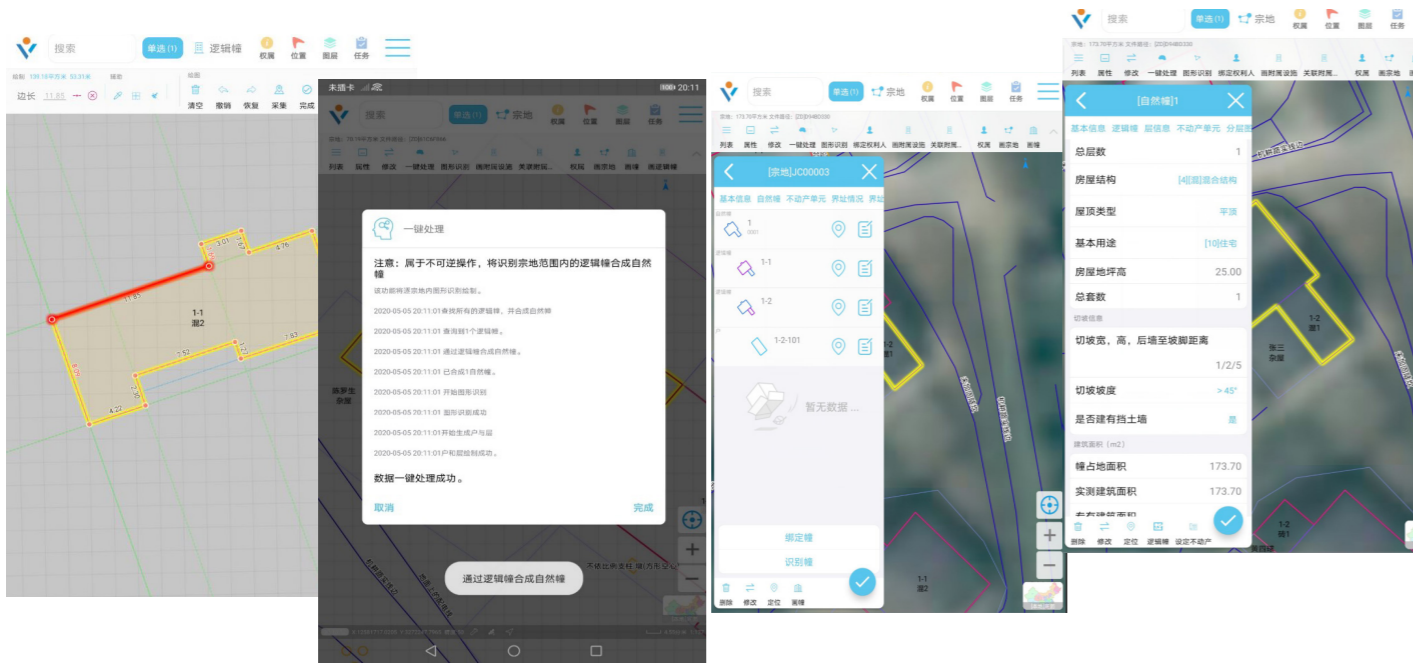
搜索 单选(1) 逻辑幢 权属 位置 图层 任务

绘制 139.18平方米 53.31米 捕获 绘图

边长 11.83 清空 撤销 恢复 采集 完成

3.01 4.76 11.83 1-1 混2 7.52 1.83 4.22

未插卡 20:11

搜索 单选(1) 宗地 权属 位置 图层 任务

列表 属性 修改 一键处理 图形识别 绑定权利人 画附属设施 关联附属 权属 画宗地 画幢 画逻辑幢

一键处理

注意：属于不可逆操作，将识别宗地范围内的逻辑幢合成自然幢

该功能将逐宗地内图形识别绘制。

2020-05-05 20:11:01查找附有的逻辑幢，并合成自然幢

2020-05-05 20:11:01查询到1个逻辑幢。

2020-05-05 20:11:01通过逻辑幢合成自然幢。

2020-05-05 20:11:01已合成1自然幢。

2020-05-05 20:11:01开始图形识别

2020-05-05 20:11:01图形识别成功

2020-05-05 20:11:01开始生成户与层

2020-05-05 20:11:01户和层绘制成功。

数据一键处理成功。

取消 完成

通过逻辑幢合成自然幢

搜索 单选(1) 宗地 权属 位置 图层 任务

列表 属性 修改 一键处理 图形识别 绑定权利人 画附属设施 关联附属 权属 画宗地 画幢

[宗地]JC00003

基本信息 自然幢 不动产单元 界址情况 界址

1 1-1 1-2 1-2-101

暂无数据...

绑定幢

识别幢

删除 修改 定位 画幢

搜索 单选(1) 宗地 权属 位置 图层 任务

列表 属性 修改 一键处理 图形识别 绑定权利人 画附属设施 关联附属 权属 画宗地 画幢

[自然幢]1

基本信息 逻辑幢 层信息 不动产单元 分层

总层数 1

房屋结构 [4]混]混合结构

屋顶类型 平顶

基本用途 [10]住宅

房屋地坪高 25.00

总套数 1

切坡信息

切坡宽、高、后墙至坡脚距离

1/2/5

切坡坡度 > 45°

是否建有挡土墙 是

建筑面积（m2）

幢占地面积 173.70

实测建筑面积 173.70

删除 修改 定位 逻辑幢 设定不动产

1-2 混1 张三 杂屋 1-1 混2